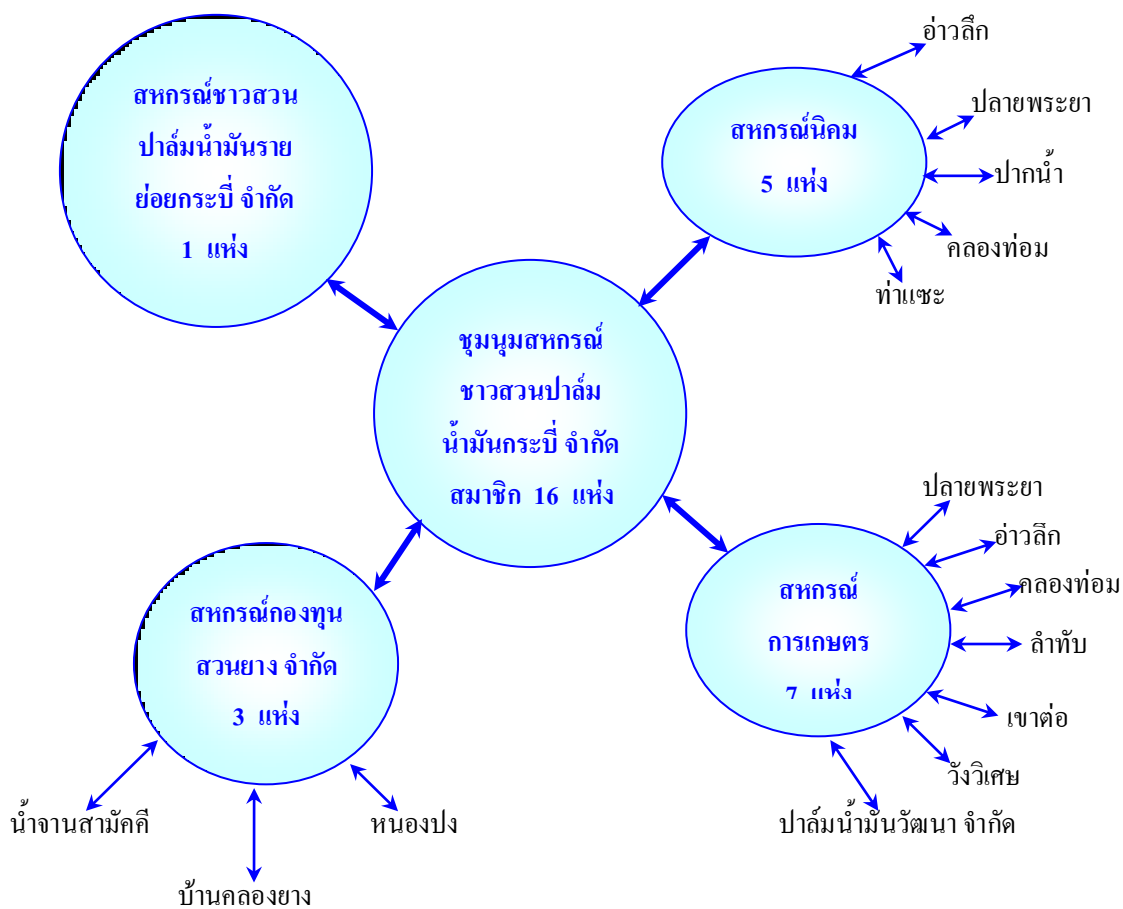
สหกรณ์ชาวสวนปาล์มน้ำมันรายย่อยกระบี่ จำกัด
1 แห่ง

อ่าวลึก

ปลายพระยา

สหกรณ์นิคม
5 แห่ง

ปากน้ำ

คลองท่อม

ท่าแซะ

ชุมนุมสหกรณ์ชาวสวนปาล์มน้ำมันกระบี่ จำกัด
สมาชิก 16 แห่ง

ปลายพระยา

อ่าวลึก

คลองท่อม

สหกรณ์การเกษตร
7 แห่ง

ลำทับ

เขาต่อ

วังวิเศษ

ปาล์มน้ำมันวัฒนา จำกัด

สหกรณ์กองทุนสวนยาง จำกัด
3 แห่ง

น้ำจานสามัคคี

หนองปง

บ้านคลองยาง